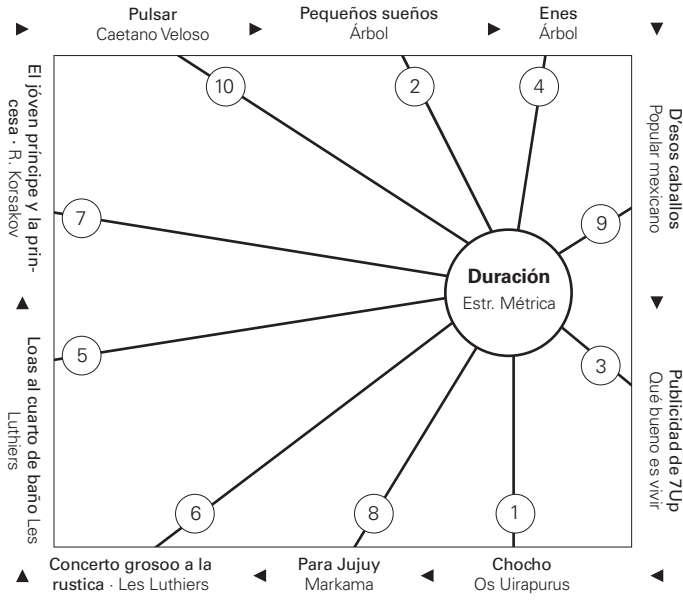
Pulsar
Caetano Veloso

Pequeños sueños
Árbol

Enes
Árbol

D'esos caballos
Popular mexicano

Publicidad de 7Up
Qué bueno es vivir

Chocho
Os Uirapurus

Para Jujuy
Markama

Concerto grosoo a la rustica · Les Luthiers

Loas al cuarto de baño Les Luthiers

El jóven príncipe y la princesa · R. Korsakov

10
2
4
9
3
1
8
6
5
7

Duración
Estr. Métrica